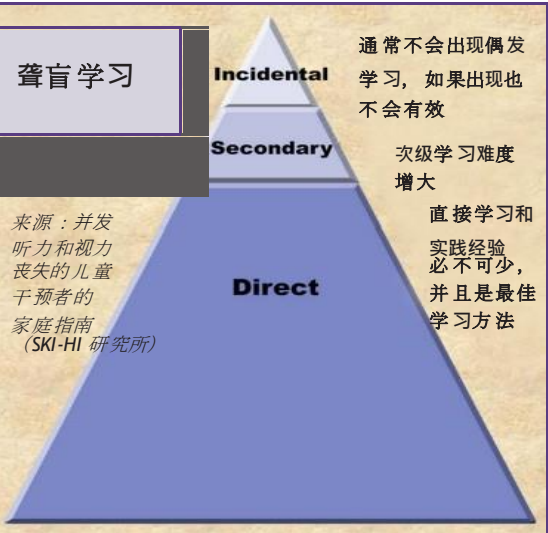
聋盲学习

Incidental

Secondary

Direct

通常不会出现偶发学习，如果出现也不会有效

次级学习难度增大

直接学习和实践经验必不可少，并且是最佳学习方法

来源：并发听力和视力丧失的儿童干预者的家庭指南（SKI-HI 研究所）